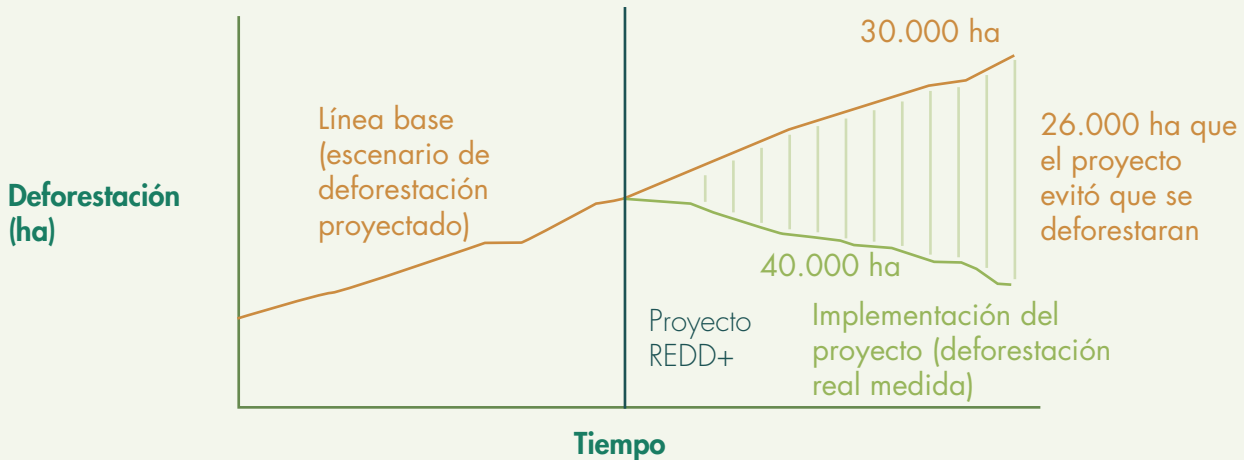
30.000 ha

Línea base (escenario de deforestación proyectado)

26.000 ha que el proyecto evitó que se deforestaran

Deforestación (ha)

40.000 ha

Proyecto REDD+

Implementación del proyecto (deforestación real medida)

Tiempo